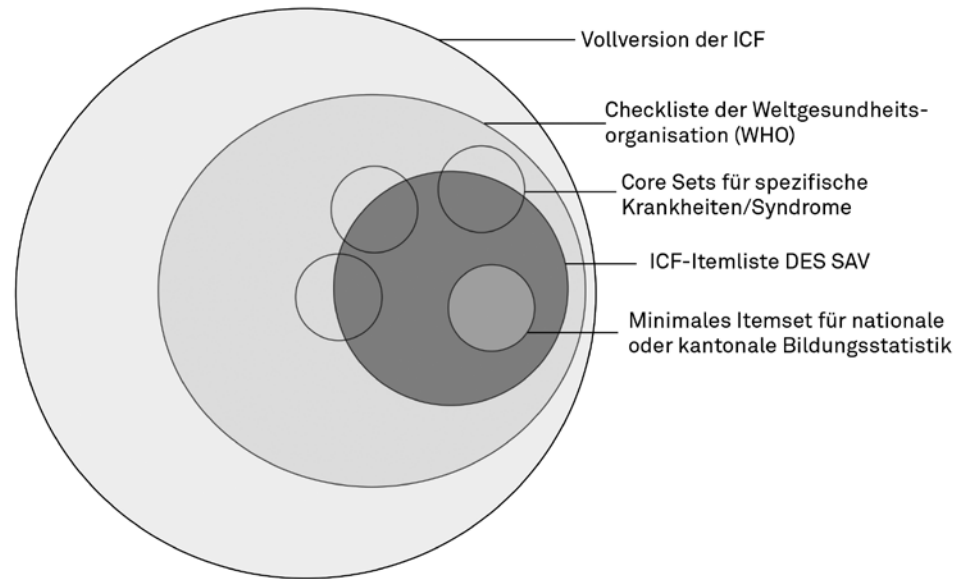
Vollversion der ICF

Checkliste der Weltgesundheitsorganisation (WHO)

Core Sets für spezifische Krankheiten/Syndrome

ICF-Itemliste DES SAV

Minimales Itemset für nationale oder kantonale Bildungsstatistik